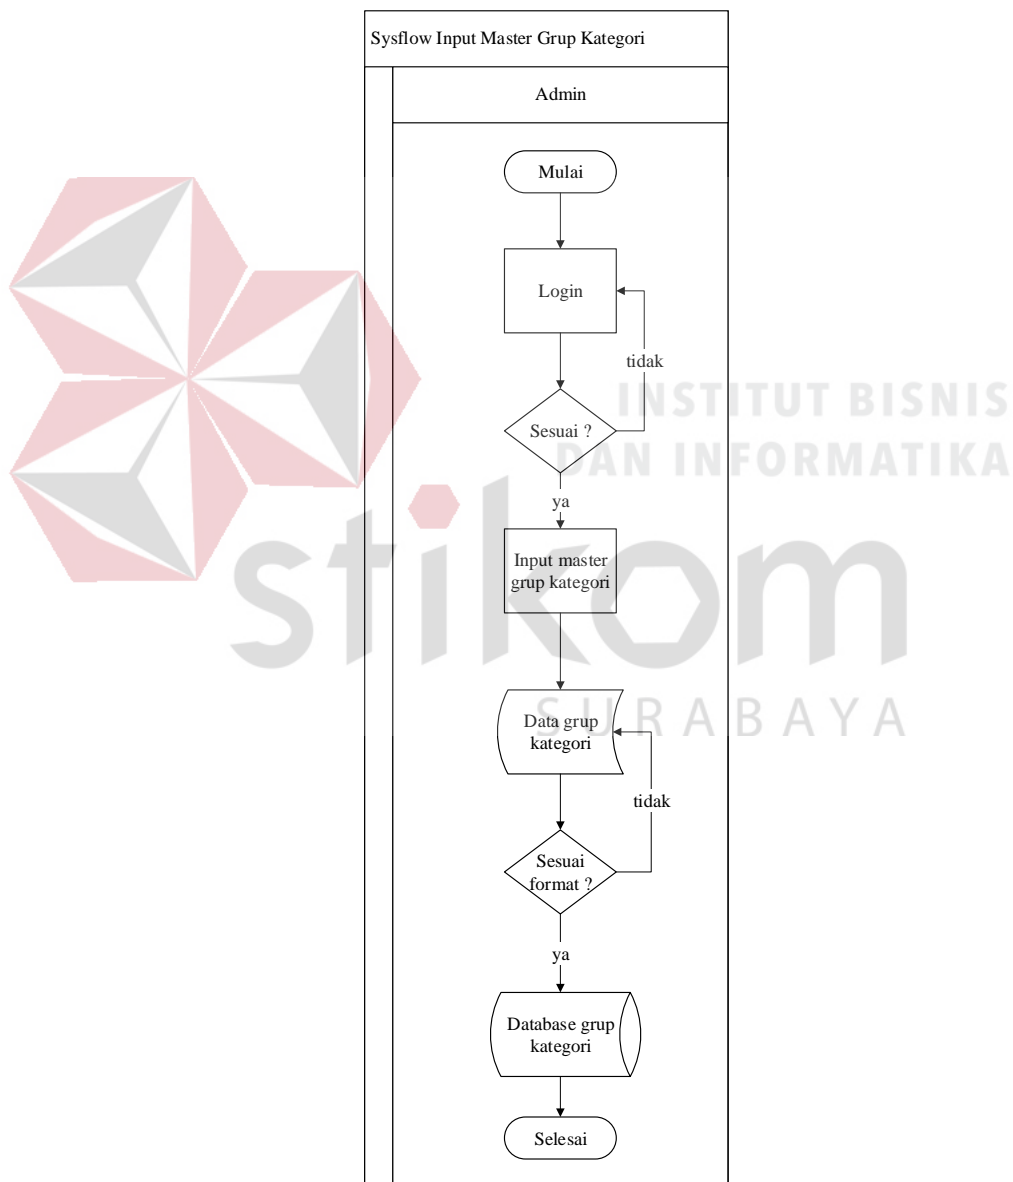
Sysflow Input Master Grup Kategori

Admin

Mulai

Login

tidak

Sesuai ?

ya

Input master grup kategori

Data grup kategori

tidak

Sesuai format ?

ya

Database grup kategori

Selesai

INSTITUT BISNIS
DAN INFORMATIKA

stikom

SURABAYA